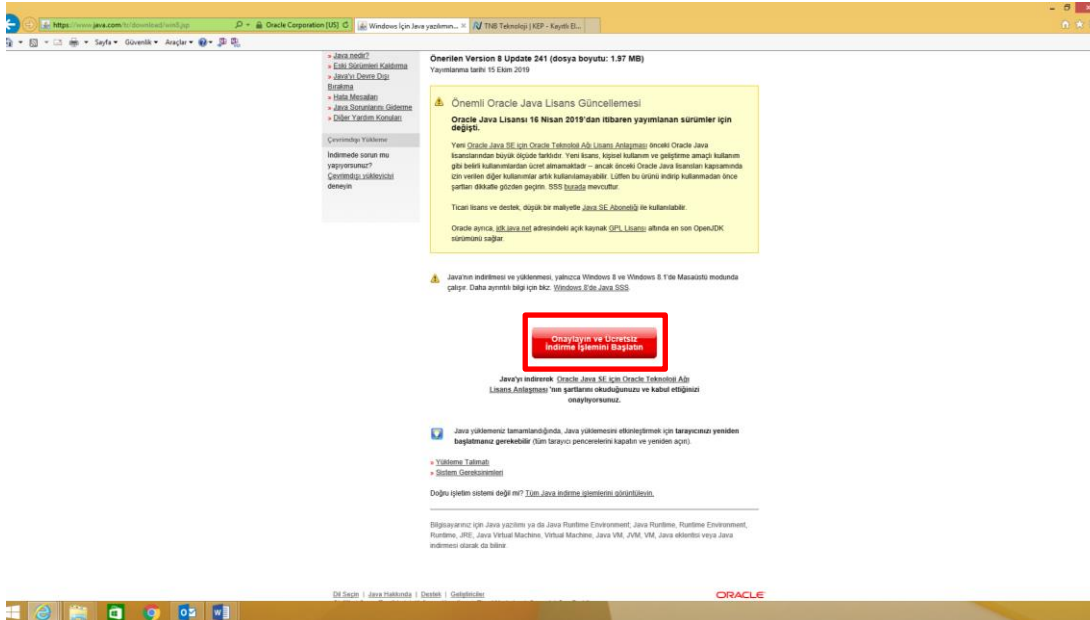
https://www.java.com/tr/download/win8.jsp
Oracle Corporation [US]
Windows İçin Java yazılımın...
TNB Teknoloji | KEP - Kayıtlı El...

Sayfa ▾ Güvenlik ▾ Araçlar ▾

» Java nedir?
» Eski Sürümleri Kaldırma
» Java'yı Devre Dışı Bırakma
» Hata Mesajları
» Java Sorunlarını Giderme
» Diğer Yardım Konuları

Çevrimdışı Yükleme
İndirmede sorun mu yaşıyorsunuz?
Çevrimdışı yükleyiciyi deneyin

Önerilen Version 8 Update 241 (dosya boyutu: 1.97 MB)
Yayımlanma tarihi 15 Ekim 2019

Önemli Oracle Java Lisans Güncellemesi

Oracle Java Lisansı 16 Nisan 2019'dan itibaren yayımlanan sürümler için değişti.

Yeni Oracle Java SE için Oracle Teknoloji Ağı Lisans Anlaşması önceki Oracle Java lisanslarından büyük ölçüde farklıdır. Yeni lisans, kişisel kullanım ve geliştirme amaçlı kullanım gibi belirli kullanımlardan ücret almamaktadır -- ancak önceki Oracle Java lisansları kapsamında izin verilen diğer kullanımlar artık kullanılamayabilir. Lütfen bu ürünü indirip kullanmadan önce şartları dikkatle gözden geçirin. SSS burada mevcuttur.

Ticari lisans ve destek, düşük bir maliyetle Java SE Aboneliği ile kullanılabilir.

Oracle ayrıca, jdk.java.net adresindeki açık kaynak GPL Lisansı altında en son OpenJDK sürümünü sağlar.

Java'nın indirilmesi ve yüklenmesi, yalnızca Windows 8 ve Windows 8.1'de Masaüstü modunda çalışır. Daha ayrıntılı bilgi için bkz: Windows 8'de Java SSS.

Onaylayın ve Ücretsiz İndirme İşlemini Başlatın

Java'yı indirerek Oracle Java SE için Oracle Teknoloji Ağı Lisans Anlaşması 'nın şartlarını okuduğunuzu ve kabul ettiğinizi onaylıyorsunuz.

Java yüklemeniz tamamlandığında, Java yüklemesini etkinleştirmek için tarayıcınızı yeniden başlatmanız gerekebilir (tüm tarayıcı pencerelerini kapatın ve yeniden açın).

» Yükleme Talimatı
» Sistem Gereksinimleri

Doğru işletim sistemi değil mi? Tüm Java indirme işlemlerini görüntüleyin.

Bilgisayarınız için Java yazılımı ya da Java Runtime Environment; Java Runtime, Runtime Environment, Runtime, JRE, Java Virtual Machine, Virtual Machine, Java VM, JVM, VM, Java eklentisi veya Java indirmesi olarak da bilinir.

Dil Seçin | Java Hakkında | Destek | Geliştiriciler
ORACLE